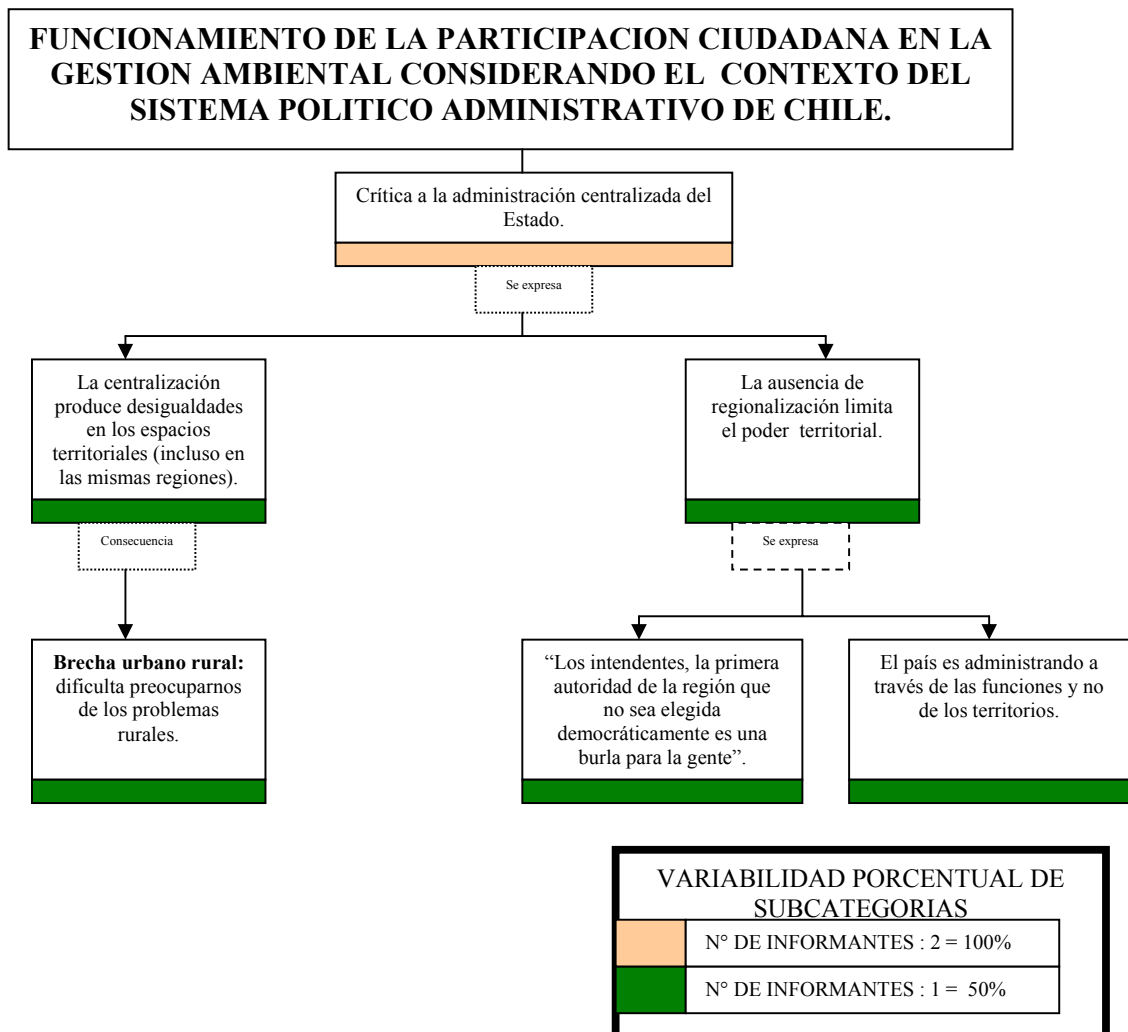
FUNCIONAMIENTO DE LA PARTICIPACION CIUDADANA EN LA GESTION AMBIENTAL CONSIDERANDO EL CONTEXTO DEL SISTEMA POLITICO ADMINISTRATIVO DE CHILE.

Crítica a la administración centralizada del Estado.

Se expresa

La centralización produce desigualdades en los espacios territoriales (incluso en las mismas regiones).

La ausencia de regionalización limita el poder territorial.

Consecuencia

Se expresa

**Brecha urbano rural:** dificulta preocuparnos de los problemas rurales.

"Los intendentes, la primera autoridad de la región que no sea elegida democráticamente es una burla para la gente".

El país es administrando a través de las funciones y no de los territorios.

VARIABILIDAD PORCENTUAL DE SUBCATEGORIAS

| | |
|---|---|
| | N° DE INFORMANTES : 2 = 100% |
| | N° DE INFORMANTES : 1 = 50% |